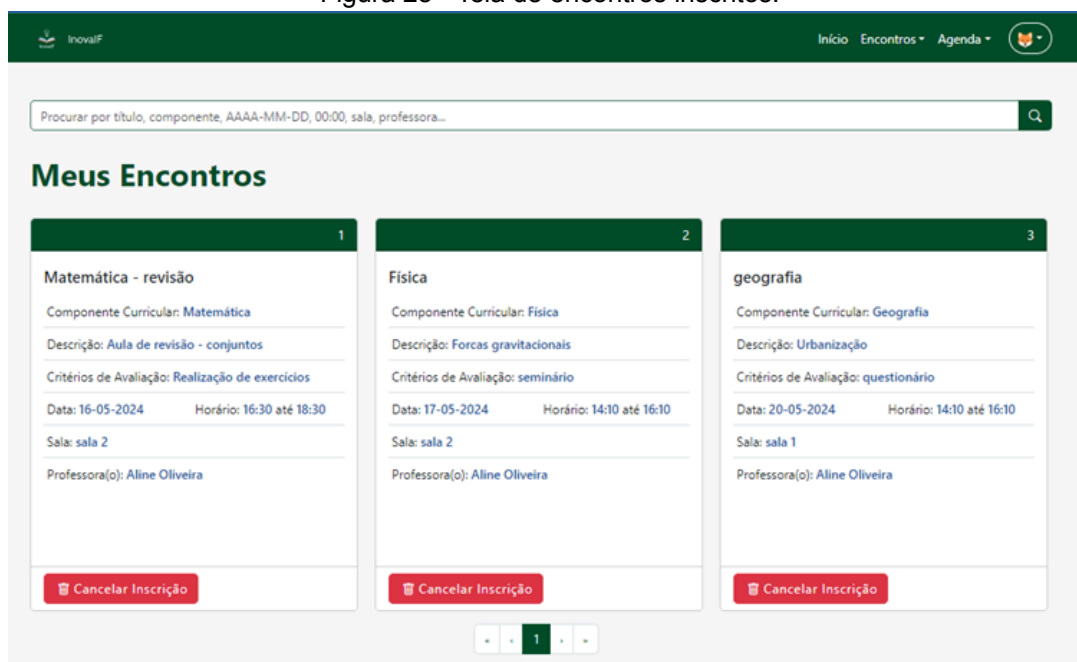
Figura 20 - Tela de encontros inscritos.

InovaIF

Início Encontros Agenda

Procurar por título, componente, AAAA-MM-DD, 00:00, sala, professora...

Meus Encontros

1

Matemática - revisão

Componente Curricular: Matemática

Descrição: Aula de revisão - conjuntos

Critérios de Avaliação: Realização de exercícios

Data: 16-05-2024 Horário: 16:30 até 18:30

Sala: sala 2

Professora(o): Aline Oliveira

Cancelar Inscrição

2

Física

Componente Curricular: Física

Descrição: Forcas gravitacionais

Critérios de Avaliação: seminário

Data: 17-05-2024 Horário: 14:10 até 16:10

Sala: sala 2

Professora(o): Aline Oliveira

Cancelar Inscrição

3

geografia

Componente Curricular: Geografia

Descrição: Urbanização

Critérios de Avaliação: questionário

Data: 20-05-2024 Horário: 14:10 até 16:10

Sala: sala 1

Professora(o): Aline Oliveira

Cancelar Inscrição

« ‹ 1 › »